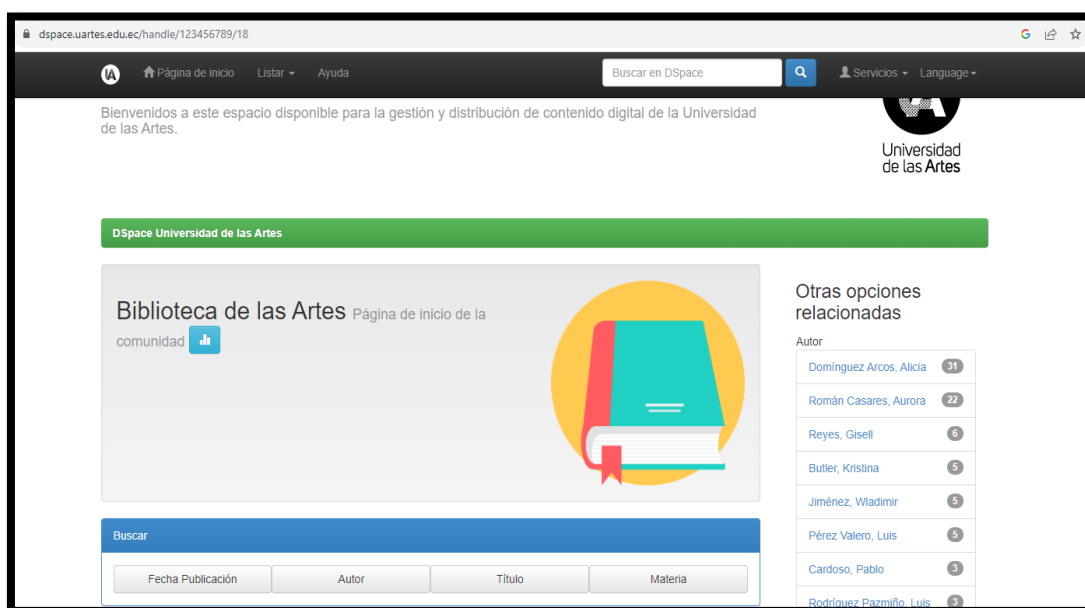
dspace.uartes.edu.ec/handle/123456789/18

Página de inicio Listar Ayuda

Buscar en DSpace

Servicios Language

Bienvenidos a este espacio disponible para la gestión y distribución de contenido digital de la Universidad de las Artes.

Universidad de las Artes

DSpace Universidad de las Artes

Biblioteca de las Artes Página de inicio de la comunidad

Otras opciones relacionadas

Autor

| | |
|---|---|
| Domínguez Arcos, Alicia | 31 |
| Román Casares, Aurora | 22 |
| Reyes, Gisell | 6 |
| Butler, Kristina | 5 |
| Jiménez, Wladimir | 5 |
| Pérez Valero, Luis | 5 |
| Cardoso, Pablo | 3 |
| Rodríguez Pazmiño, Luis | 3 |

Buscar

Fecha Publicación Autor Título Materia